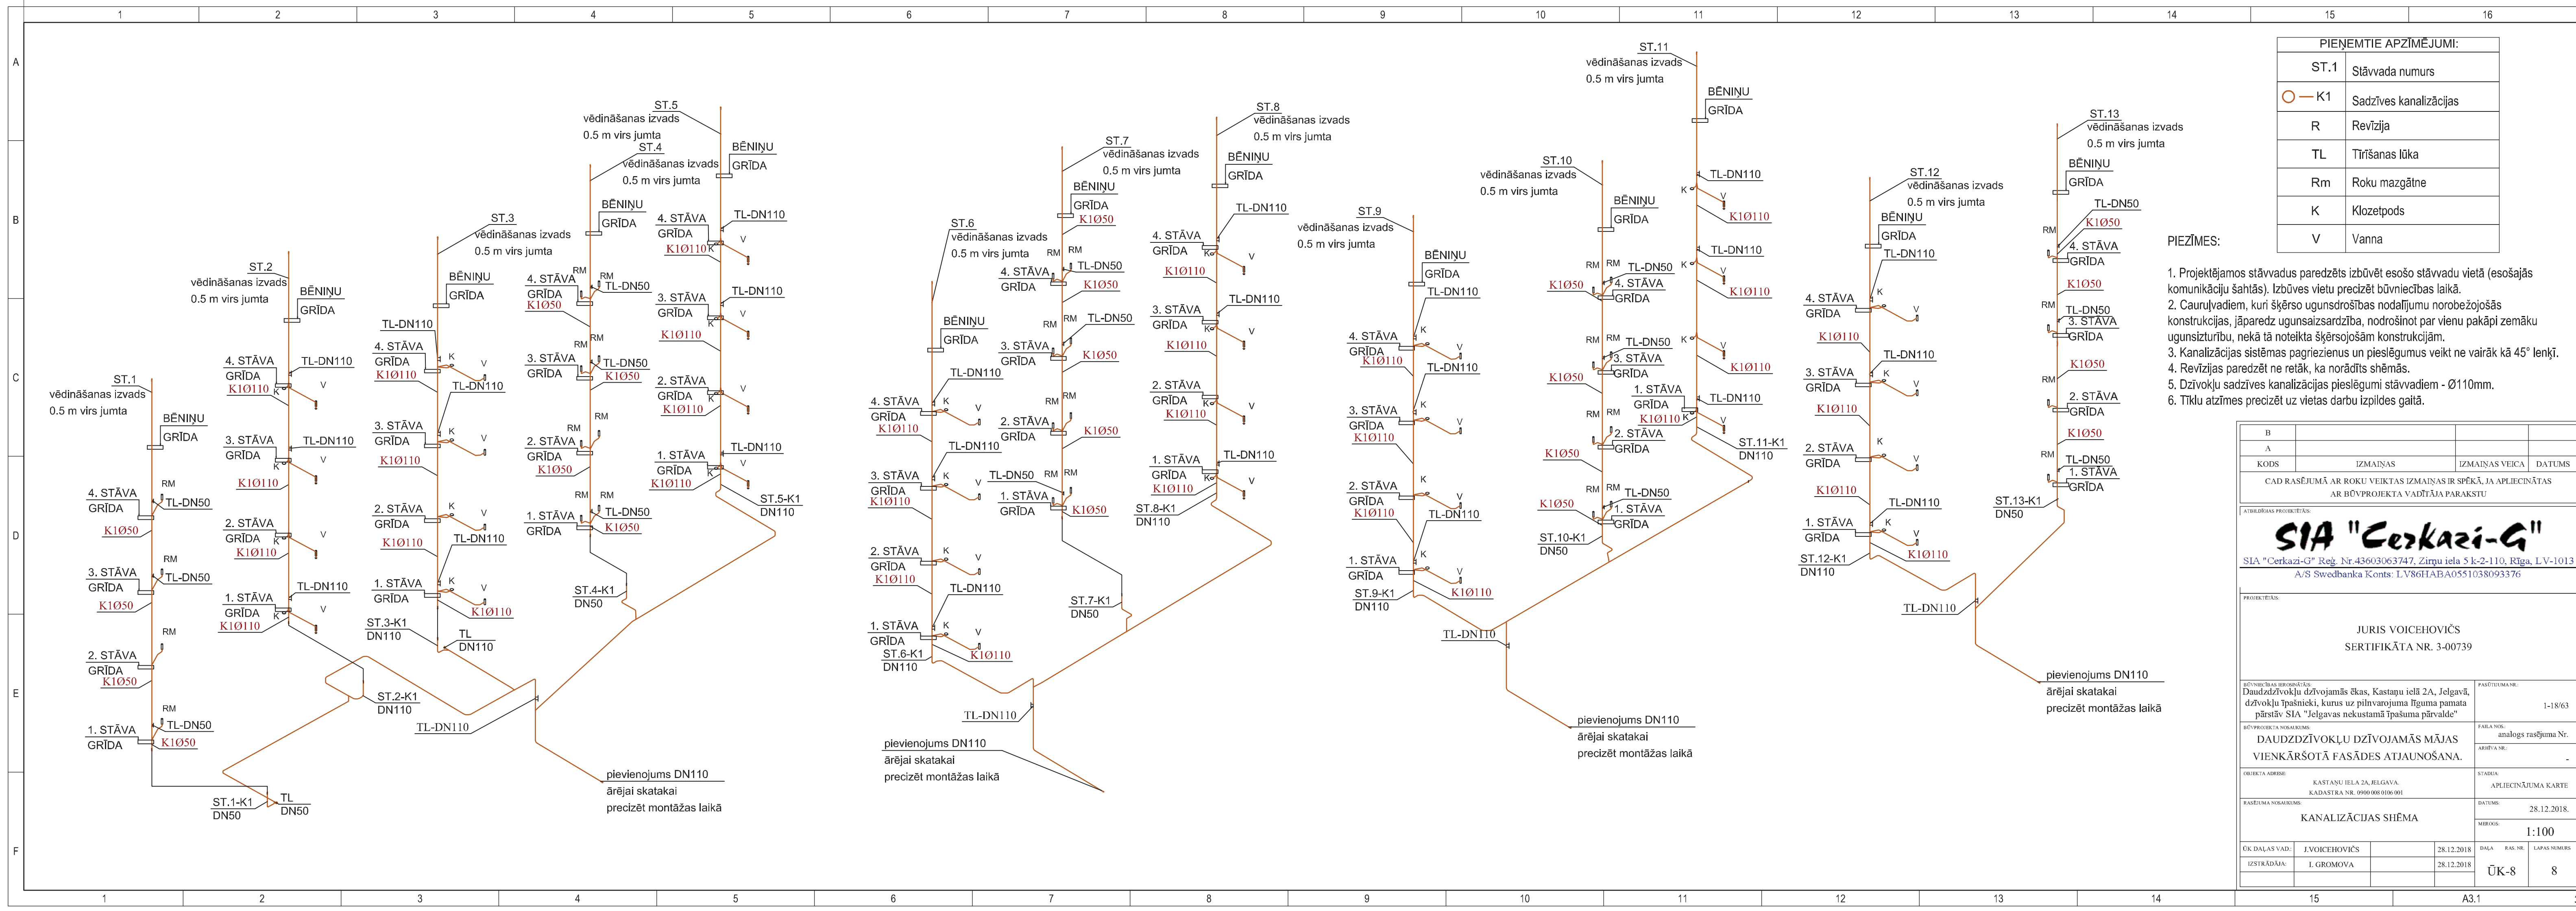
PIEŅEMTIE APZĪMĒJUMI:

| | |
|---|---|
| ST.1 | Stāvvada numurs |
| — K1 | Sadzīves kanalizācijas |
| R | Revīzija |
| TL | Tīrīšanas lūka |
| Rm | Roku mazgātne |
| K | Klozetpods |
| V | Vanna |

PIEZĪMES:

1. Projektējamos stāvvadus paredzēts izbūvēt esošo stāvvadu vietā (esošajās komunikāciju šahtās). Izbūves vietu precizēt būvniecības laikā.
2. Cauruļvadiem, kuri šķērso ugunsdrošības nodalījumu norobežojošās konstrukcijas, jāparedz ugunsaizsardzība, nodrošinot par vienu pakāpi zemāku ugunsizturību, nekā tā noteikta šķērsojošām konstrukcijām.
3. Kanalizācijas sistēmas pagriezienus un pieslēgumus veikt ne vairāk kā 45° leņķī.
4. Revīzijas paredzēt ne retāk, ka norādīts shēmās.
5. Dzīvokļu sadzīves kanalizācijas pieslēgumi stāvvadiem - Ø110mm.
6. Tīklu atzīmes precizēt uz vietas darbu izpildes gaitā.

ST.1 vēdināšanas izvads 0.5 m virs jumta
ST.2 vēdināšanas izvads 0.5 m virs jumta
ST.3 vēdināšanas izvads 0.5 m virs jumta
ST.4 vēdināšanas izvads 0.5 m virs jumta
ST.5 vēdināšanas izvads 0.5 m virs jumta
ST.6 vēdināšanas izvads 0.5 m virs jumta
ST.7 vēdināšanas izvads 0.5 m virs jumta
ST.8 vēdināšanas izvads 0.5 m virs jumta
ST.9 vēdināšanas izvads 0.5 m virs jumta
ST.10 vēdināšanas izvads 0.5 m virs jumta
ST.11 vēdināšanas izvads 0.5 m virs jumta
ST.12 vēdināšanas izvads 0.5 m virs jumta
ST.13 vēdināšanas izvads 0.5 m virs jumta

BĒNIŅU GRĪDA
4. STĀVA GRĪDA
3. STĀVA GRĪDA
2. STĀVA GRĪDA
1. STĀVA GRĪDA
TL-DN50
TL-DN110
K1Ø50
K1Ø110
RM
K
V
TL DN50
TL DN110

ST.1-K1 DN50
ST.2-K1 DN110
ST.3-K1 DN110
ST.4-K1 DN50
ST.5-K1 DN110
ST.6-K1 DN110
ST.7-K1 DN50
ST.8-K1 DN110
ST.9-K1 DN110
ST.10-K1 DN50
ST.11-K1 DN110
ST.12-K1 DN110
ST.13-K1 DN50

pievienojums DN110 ārējai skatakai precizēt montāžas laikā
pievienojums DN110 ārējai skatakai precizēt montāžas laikā
pievienojums DN110 ārējai skatakai precizēt montāžas laikā
pievienojums DN110 ārējai skatakai precizēt montāžas laikā

| B | | | |
|---|---|---|---|
| A | | | |
| KODS | IZMAIŅAS | IZMAIŅAS VEICA | DATUMS |

CAD RASĒJUMĀ AR ROKU VEIKTAS IZMAIŅAS IR SPĒKĀ, JA APLIECINĀTAS AR BŪVPROJEKTA VADĪTĀJA PARAKSTU

SIA "Cerkazi-G"
SIA "Cerkazi-G" Reģ. Nr.43603063747, Zirņu iela 5 k-2-110, Rīga, LV-1013
A/S Swedbanka Konts: LV86HABA0551038093376

JURIS VOICEHOVIČS
SERTIFIKĀTA NR. 3-00739

Daudzdzīvokļu dzīvojamās ēkas, Kastaņu ielā 2A, Jelgavā, dzīvokļu īpašnieki, kurus uz pilnvarojuma līguma pamata pārstāv SIA "Jelgavas nekustamā īpašuma pārvalde"
1-18/63
DAUDZDZĪVOKĻU DZĪVOJAMĀS MĀJAS VIENKĀRŠOTĀ FASĀDES ATJAUNOŠANA.
analogs rasējuma Nr.
-
KASTAŅU IELA 2A, JELGAVA. KADASTRA NR. 0900 008 0106 001
APLIECINĀJUMA KARTE
28.12.2018.
KANALIZĀCIJAS SHĒMA
1:100
ŪK DAĻAS VAD.: J.VOICEHOVIČS 28.12.2018
IZSTRĀDĀJA: I. GROMOVA 28.12.2018
ŪK-8
8
A3.1